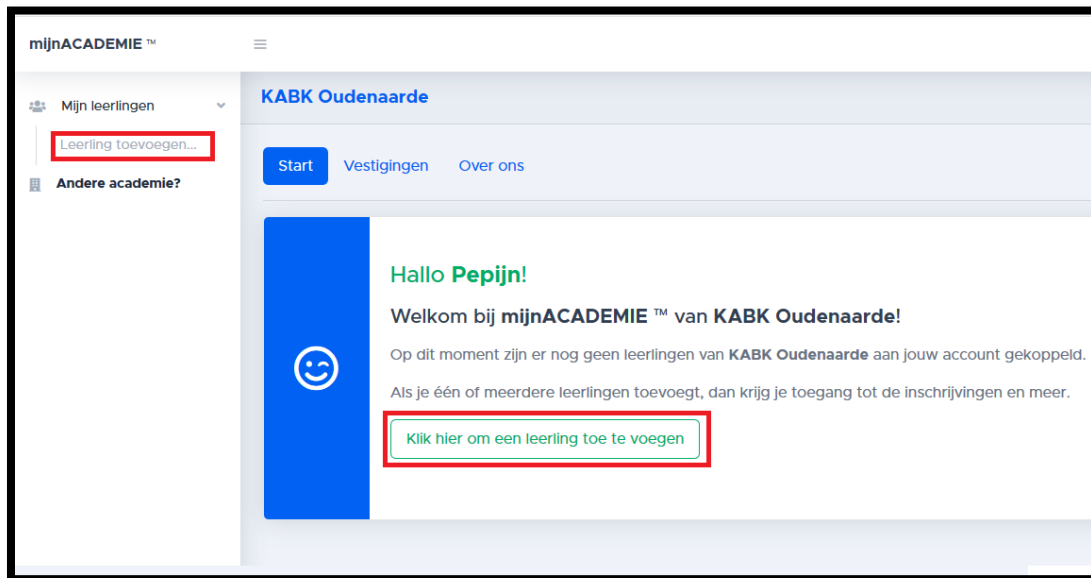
mijnACADEMIE ™

Mijn leerlingen

Leerling toevoegen...

Andere academie?

KABK Oudenaarde

Start

Vestigingen

Over ons

Hallo **Pepijn**!

Welkom bij **mijnACADEMIE** ™ van **KABK Oudenaarde**!

Op dit moment zijn er nog geen leerlingen van **KABK Oudenaarde** aan jouw account gekoppeld.

Als je één of meerdere leerlingen toevoegt, dan krijg je toegang tot de inschrijvingen en meer.

Klik hier om een leerling toe te voegen